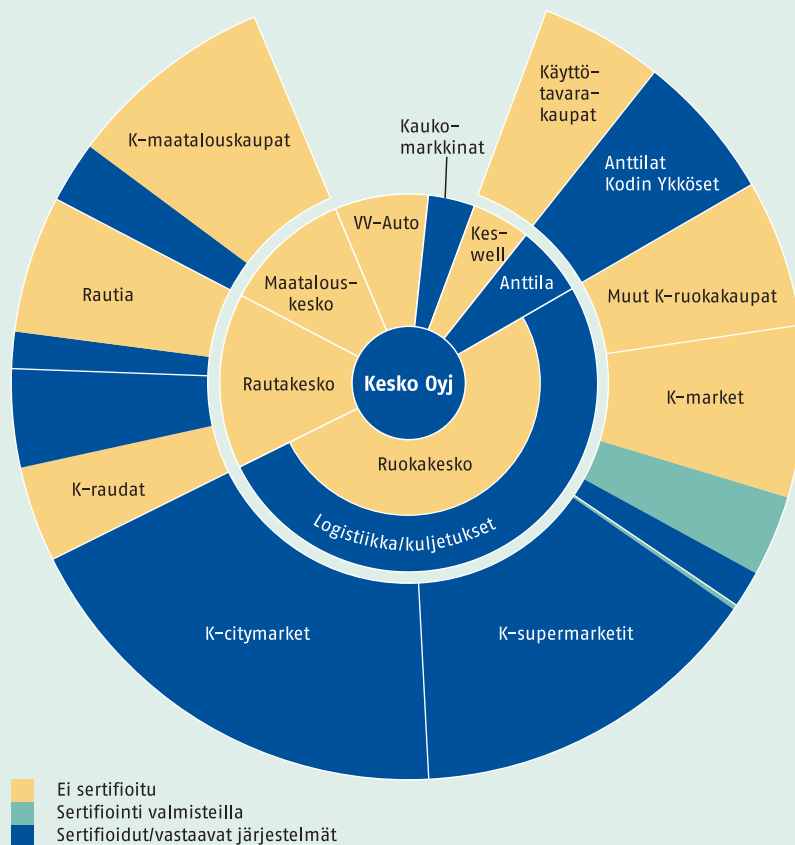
K-maatalouskaupat

Kauko-markkinat

Käyttötavara-kaupat

Anttilat Kodin Ykköset

Rautia

Maatalous-kesko

VV-Auto

Kes-well

Anttila

Muut K-ruokakaupat

Rautakesko

Kesko Oyj

K-market

Ruokakesko

K-raudat

Logistiikka/kuljetukset

K-citymarket

K-supermarketit

Ei sertifioitu
Sertifiointi valmisteilla
Sertifioidut/vastaavat järjestelmät